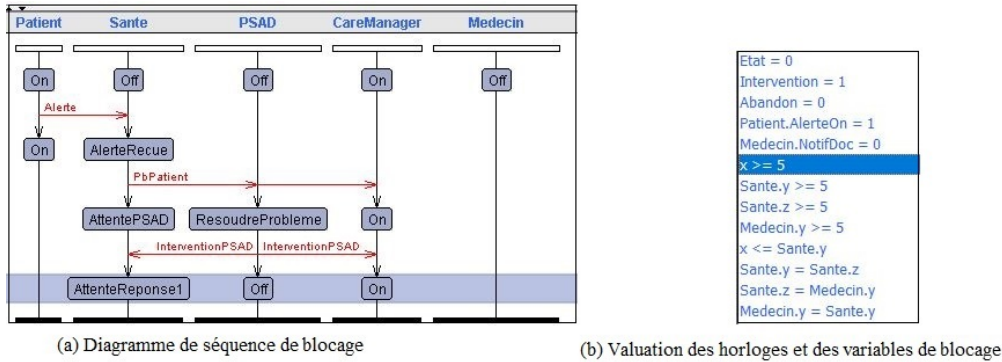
Patient Sante PSAD CareManager Medecin

On Off Off On Off

Alerte

On AlerteRecue

PbPatient

AttentePSAD ResoudreProbleme On

InterventionPSAD InterventionPSAD

AttenteReponse1 Off On

(a) Diagramme de séquence de blocage

Etat = 0
Intervention = 1
Abandon = 0
Patient.AlerteOn = 1
Medecin.NotifDoc = 0
x >= 5
Sante.y >= 5
Sante.z >= 5
Medecin.y >= 5
x <= Sante.y
Sante.y = Sante.z
Sante.z = Medecin.y
Medecin.y = Sante.y

(b) Valuation des horloges et des variables de blocage